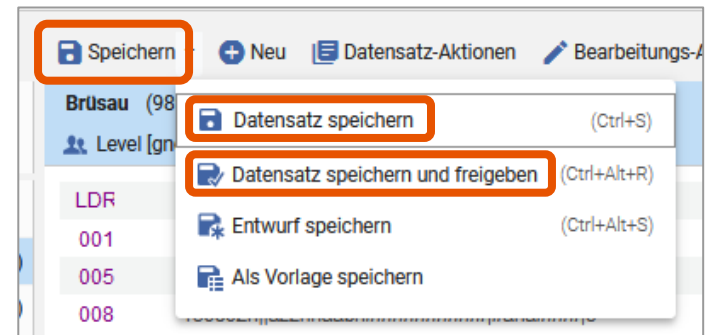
Speichern

Neu

Datensatz-Aktionen

Bearbeitungs-A

Brüsau (98

Level [gn

LDR

001

005

008

Datensatz speichern (Ctrl+S)

Datensatz speichern und freigeben (Ctrl+Alt+R)

Entwurf speichern (Ctrl+Alt+S)

Als Vorlage speichern